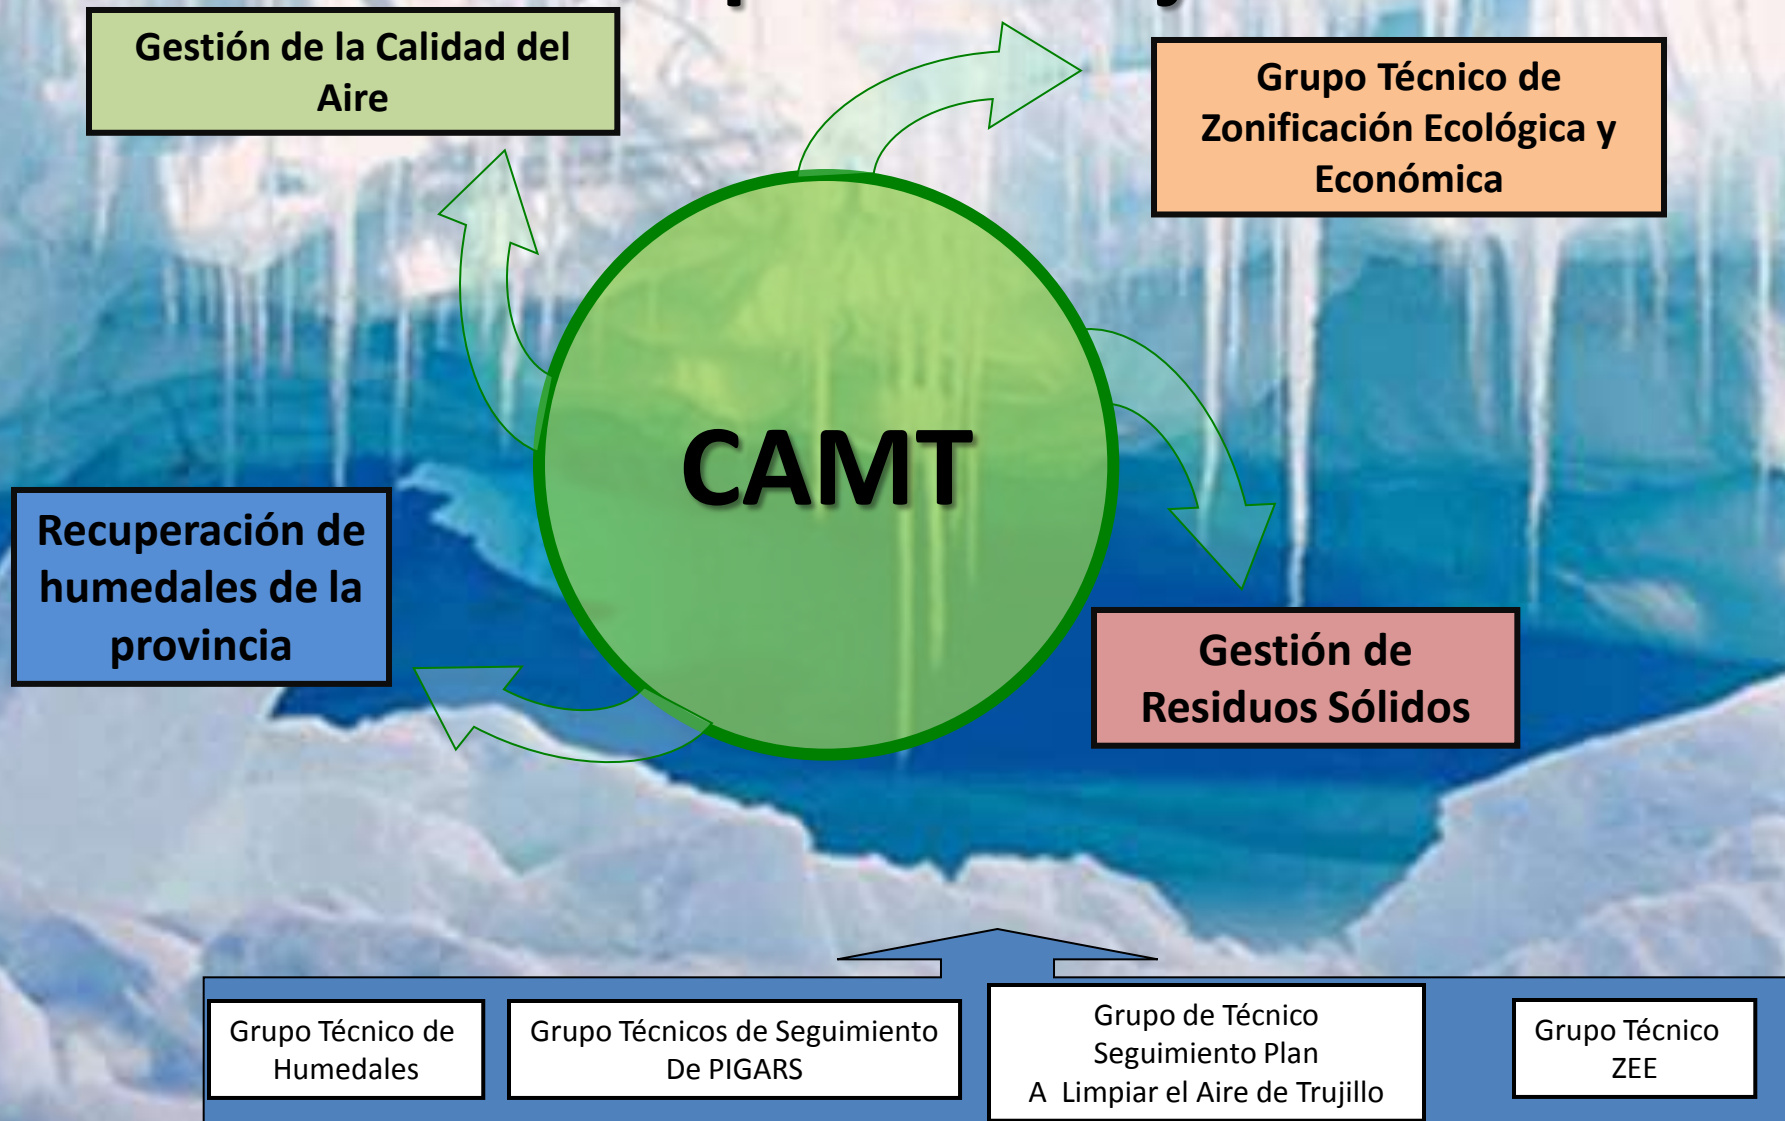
Gestión de la Calidad del Aire

Grupo Técnico de Zonificación Ecológica y Económica

CAMT

Recuperación de humedales de la provincia

Gestión de Residuos Sólidos

Grupo Técnico de Humedales

Grupo Técnicos de Seguimiento De PIGARS

Grupo de Técnico Seguimiento Plan A Limpiar el Aire de Trujillo

Grupo Técnico ZEE